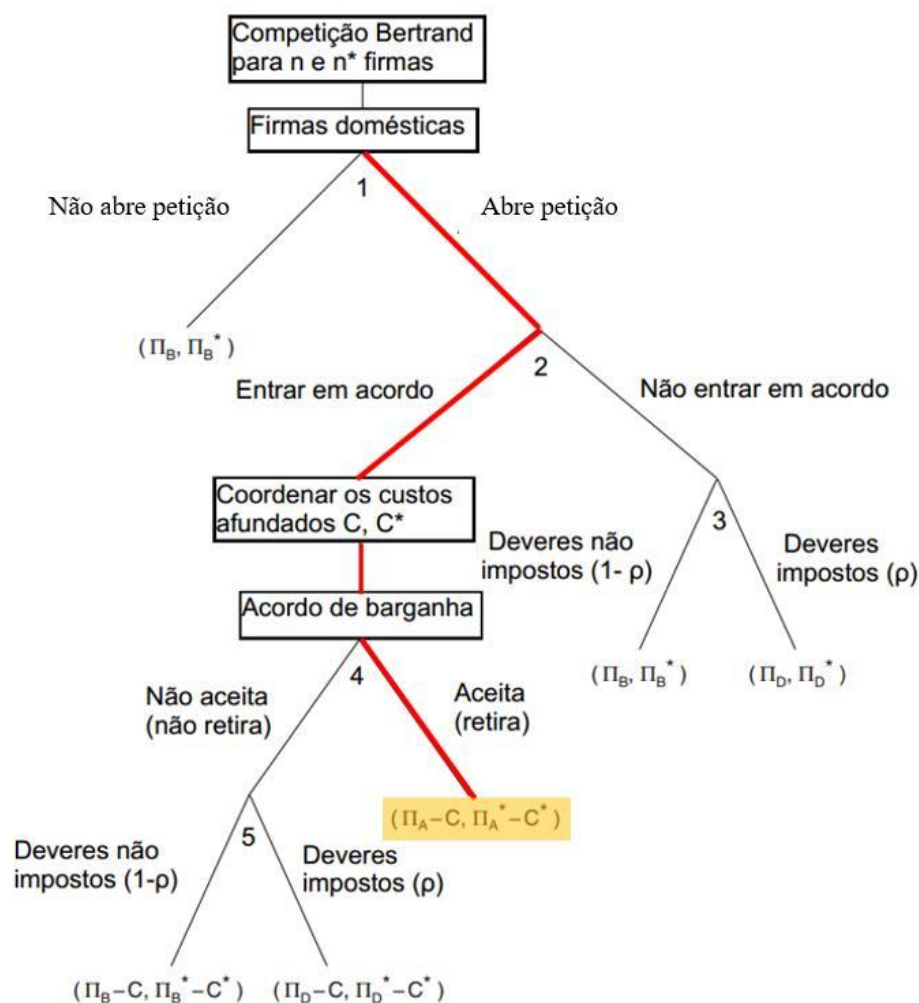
Competição Bertrand para n e n* firmas

Firmas domésticas

1

Não abre petição

Abre petição

$(\Pi_B, \Pi_B^*)$

2

Entrar em acordo

Não entrar em acordo

Coordenar os custos afundados C, C*

Deveres não impostos (1- ρ)

3

Deveres impostos (ρ)

Acordo de barganha

$(\Pi_B, \Pi_B^*)$

$(\Pi_D, \Pi_D^*)$

4

Não aceita (não retira)

Aceita (retira)

$(\Pi_A - C, \Pi_A^* - C^*)$

5

Deveres não impostos (1-ρ)

Deveres impostos (ρ)

$(\Pi_B - C, \Pi_B^* - C^*)$

$(\Pi_D - C, \Pi_D^* - C^*)$